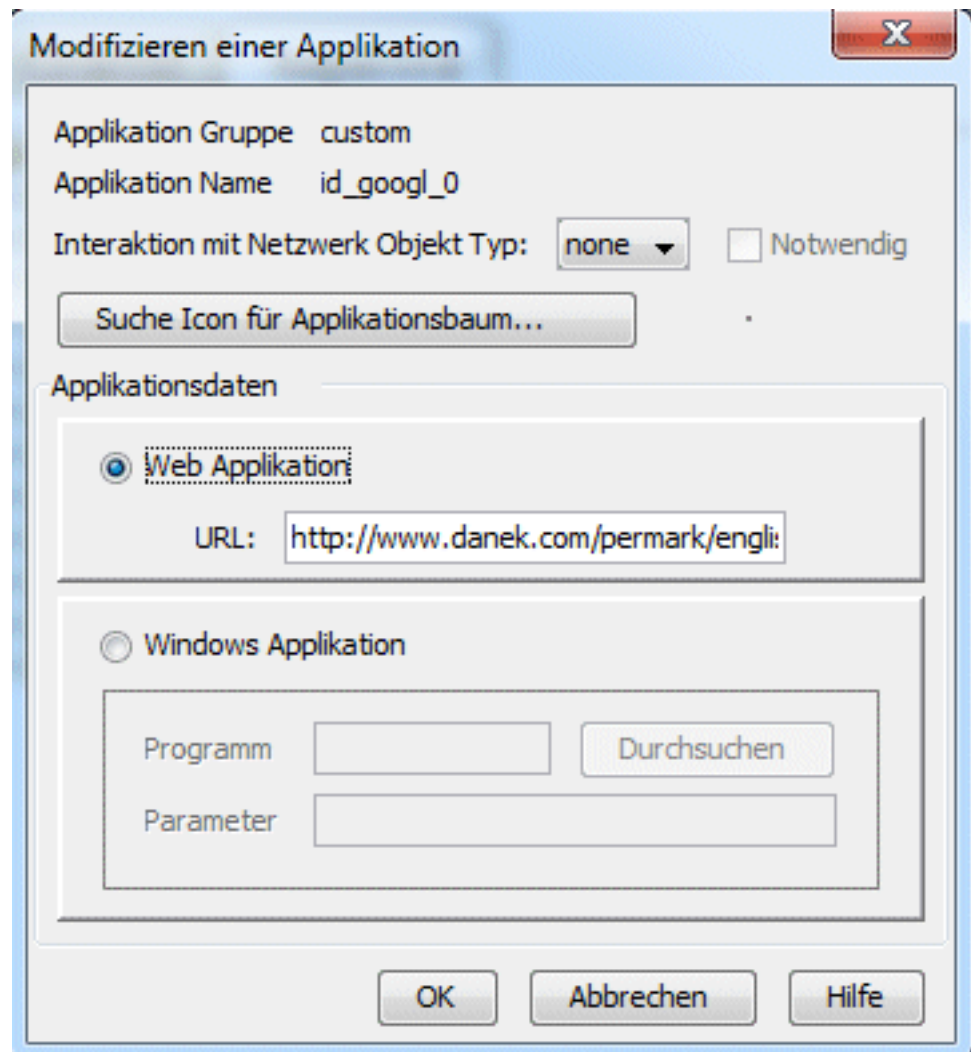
Modifizieren einer Applikation

X

Applikation Gruppe custom

Applikation Name id_googl_0

Interaktion mit Netzwerk Objekt Typ: none Notwendig

Suche Icon für Applikationsbaum...

Applikationsdaten

Web Applikation

URL: http://www.danek.com/permark/englis

Windows Applikation

Programm Durchsuchen

Parameter

OK Abbrechen Hilfe